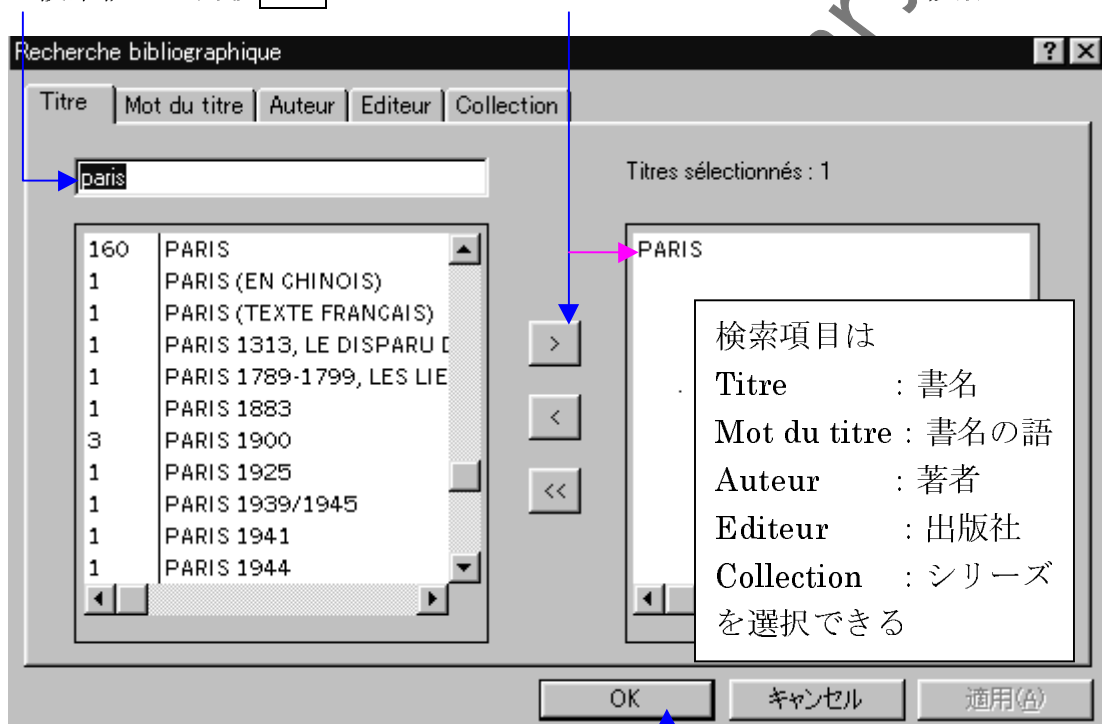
Recherche bibliographique

? X

Titre | Mot du titre | Auteur | Editeur | Collection

paris

Titres sélectionnés : 1

| | |
|---|---|
| 160 | PARIS |
| 1 | PARIS (EN CHINOIS) |
| 1 | PARIS (TEXTE FRANCAIS) |
| 1 | PARIS 1313, LE DISPARU D |
| 1 | PARIS 1789-1799, LES LIE |
| 1 | PARIS 1883 |
| 3 | PARIS 1900 |
| 1 | PARIS 1925 |
| 1 | PARIS 1939/1945 |
| 1 | PARIS 1941 |
| 1 | PARIS 1944 |

>

<

<<

PARIS

検索項目は
Titre : 書名
Mot du titre : 書名の語
Auteur : 著者
Editeur : 出版社
Collection : シリーズ
を選択できる

OK

キャンセル

適用(A)